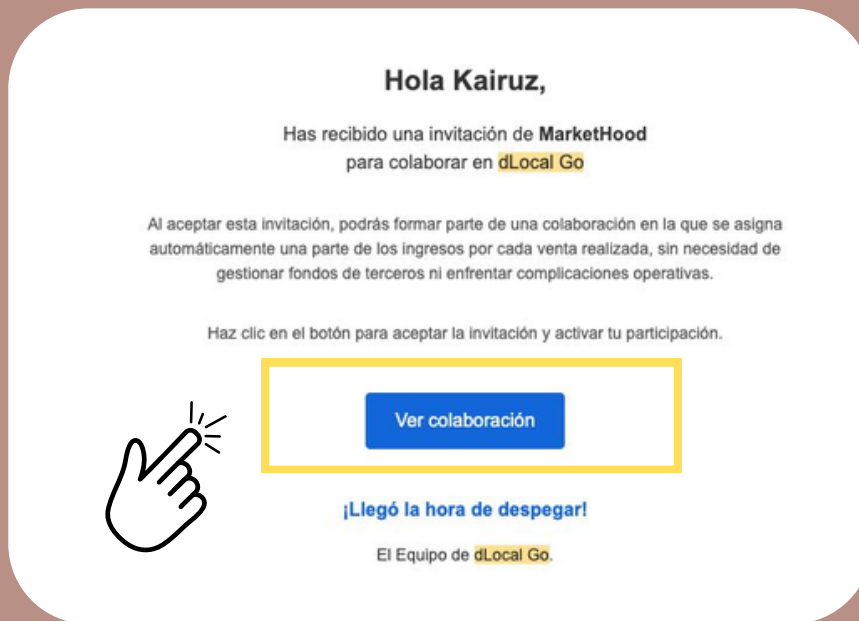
Hola Kairuz,

Has recibido una invitación de **MarketHood** para colaborar en dLocal Go

Al aceptar esta invitación, podrás formar parte de una colaboración en la que se asigna automáticamente una parte de los ingresos por cada venta realizada, sin necesidad de gestionar fondos de terceros ni enfrentar complicaciones operativas.

Haz clic en el botón para aceptar la invitación y activar tu participación.

Ver colaboración

¡Llegó la hora de despegar!

El Equipo de dLocal Go.